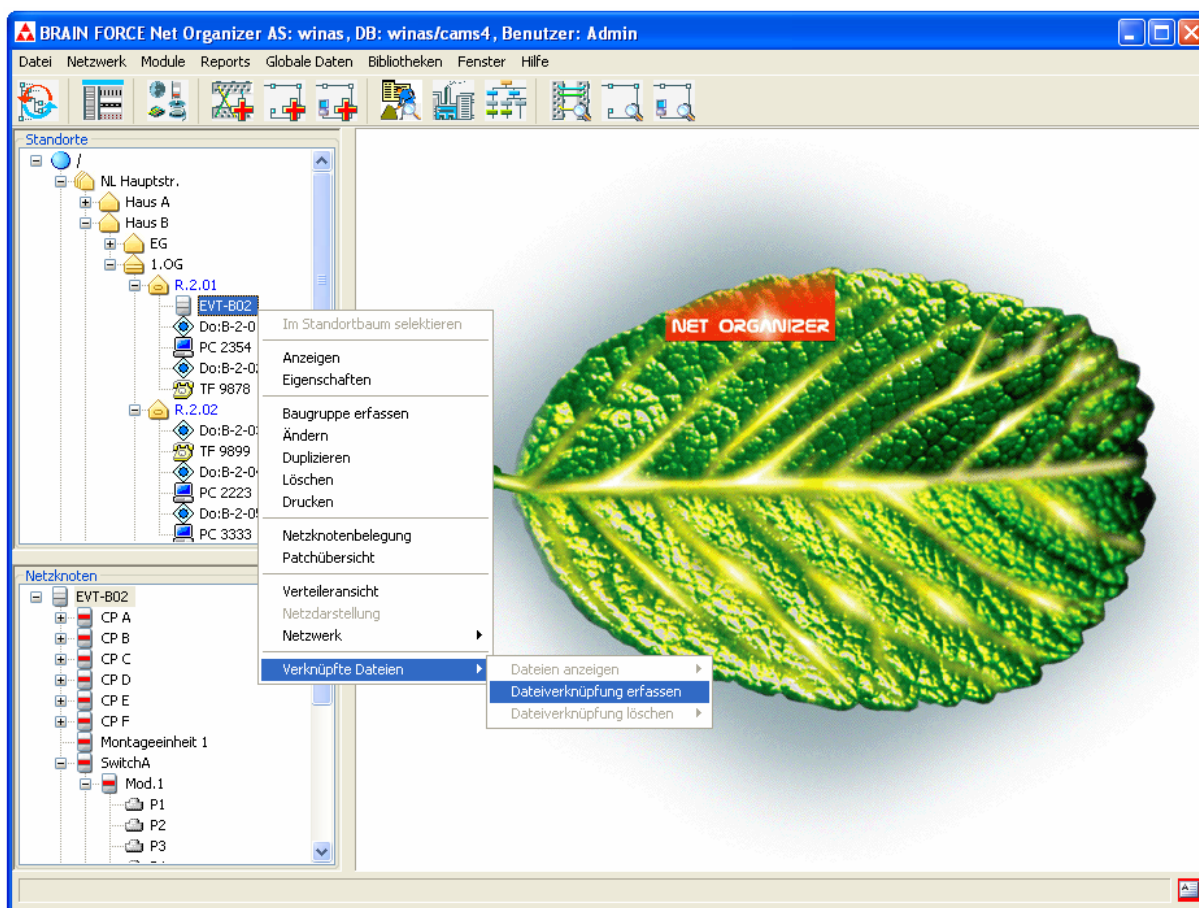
BRAIN FORCE Net Organizer AS: winas, DB: winas/cams4, Benutzer: Admin

Datei Netzwerk Module Reports Globale Daten Bibliotheken Fenster Hilfe

Standorte
/
NL Hauptstr.
Haus A
Haus B
EG
1.OG
R.2.01
EVT-B02
Do:B-2-0
PC 2354
Do:B-2-0
TF 9878
R.2.02
Do:B-2-0
TF 9899
Do:B-2-0
PC 2223
Do:B-2-0
PC 3333

Im Standortbaum selektieren
Anzeigen
Eigenschaften
Baugruppe erfassen
Ändern
Duplizieren
Löschen
Drucken
Netzknotenbelegung
Patchübersicht
Verteileransicht
Netzdarstellung
Netzwerk
Verknüpfte Dateien

Dateien anzeigen
Dateiverknüpfung erfassen
Dateiverknüpfung löschen

NET ORGANIZER

Netzknoten
EVT-B02
CP A
CP B
CP C
CP D
CP E
CP F
Montageeinheit 1
SwitchA
Mod.1
P1
P2
P3